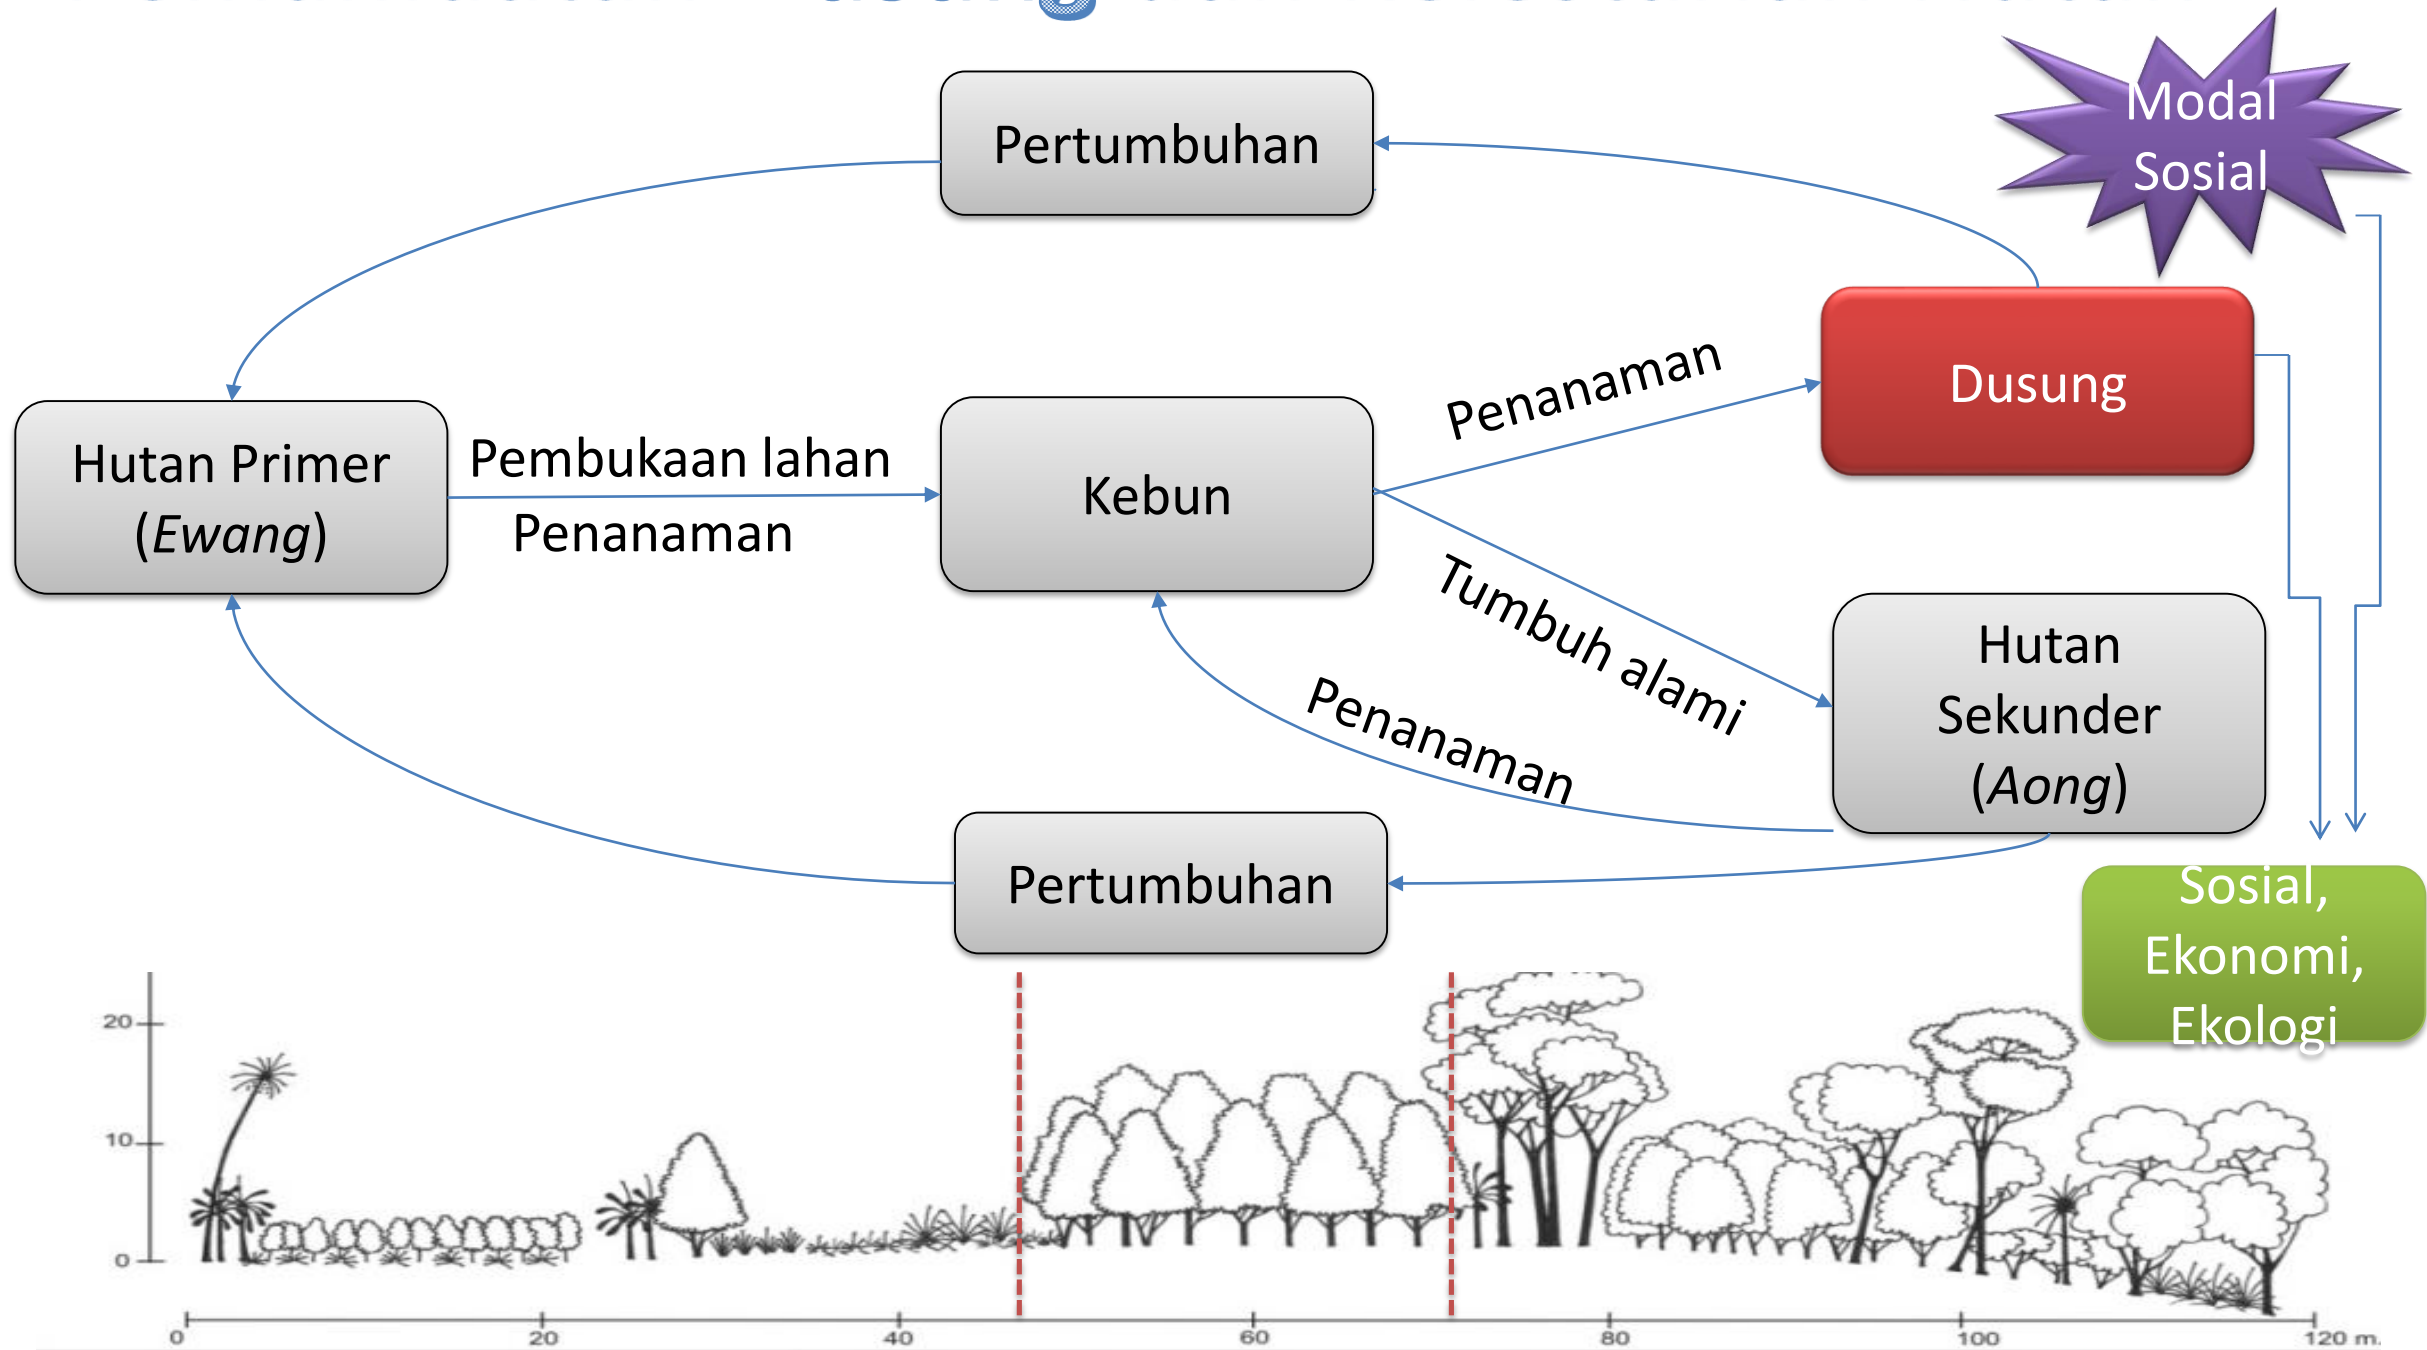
Modal Sosial

Pertumbuhan

Hutan Primer (*Ewang*)

Pembukaan lahan

Penanaman

Kebun

Penanaman

Dusung

Tumbuh alami

Penanaman

Hutan Sekunder (*Aong*)

Pertumbuhan

Sosial, Ekonomi, Ekologi

20

10

0

0

20

40

60

80

100

120 m.